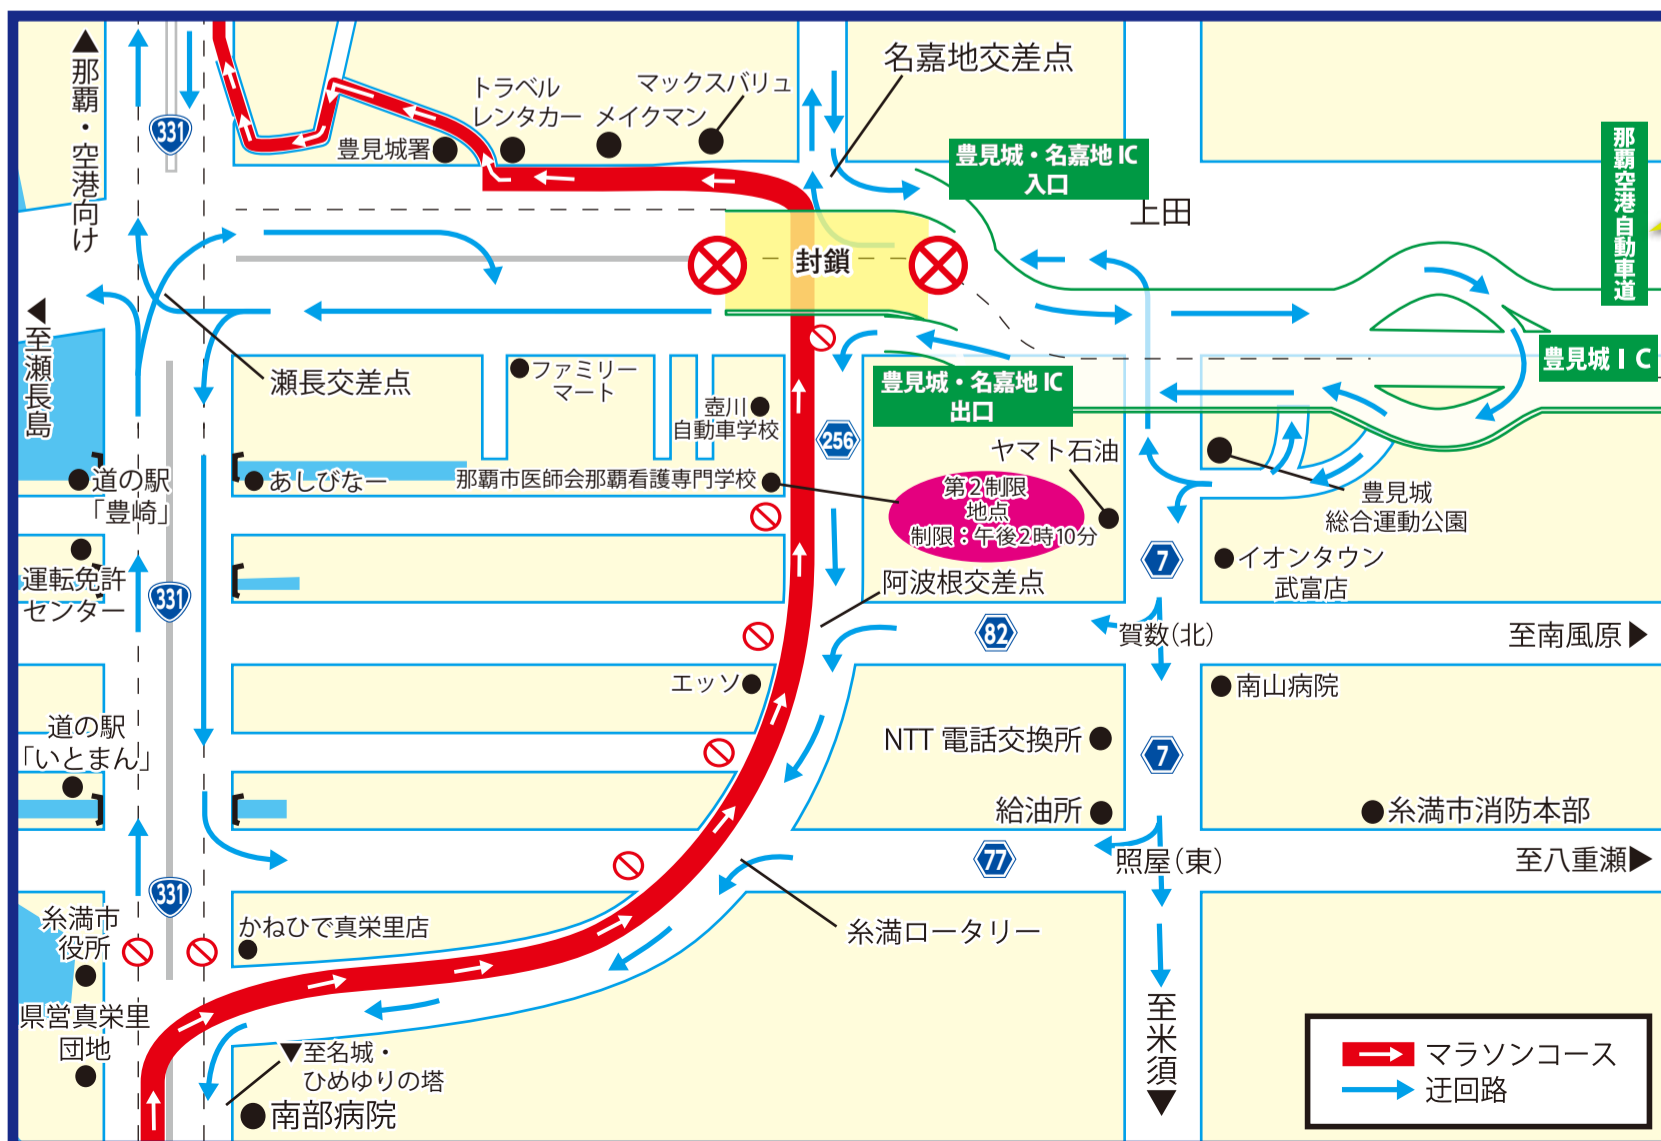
▲那覇・空港向け

331

豊見城署

トラベルレンタカー

マックスバリュメイクマン

名嘉地交差点

豊見城・名嘉地 IC 入口

上田

那覇空港自動車道

封鎖

◀至瀬長島

瀬長交差点

ファミリーマート

壺川自動車学校

豊見城・名嘉地 IC 出口

豊見城 I C

256

ヤマト石油

道の駅「豊崎」

あしびなー

那覇市医師会那覇看護専門学校

第2制限地点 制限：午後2時10分

豊見城総合運動公園

運転免許センター

331

7

イオンタウン武富店

阿波根交差点

82

賀数(北)

至南風原▶

エッソ

南山病院

道の駅「いとまん」

NTT 電話交換所

7

給油所

糸満市消防本部

77

照屋(東)

至八重瀬▶

331

糸満市役所

かねひで真栄里店

糸満ロータリー

県営真栄里団地

▼至名城・ひめゆりの塔

南部病院

至米須▼

マラソンコース
迂回路